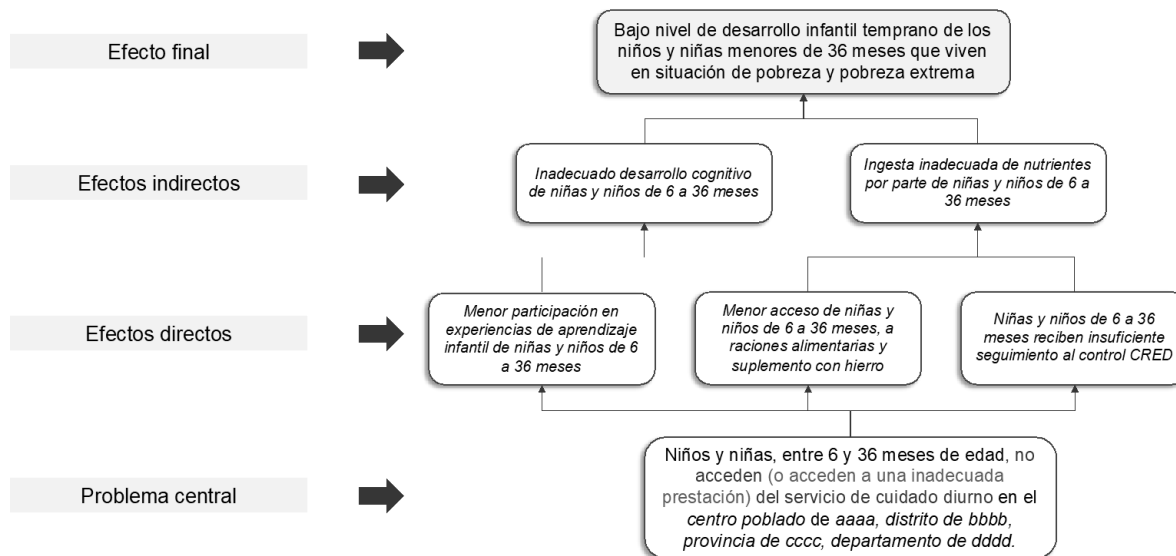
Efecto final

Bajo nivel de desarrollo infantil temprano de los niños y niñas menores de 36 meses que viven en situación de pobreza y pobreza extrema

Efectos indirectos

Inadecuado desarrollo cognitivo de niñas y niños de 6 a 36 meses

Ingesta inadecuada de nutrientes por parte de niñas y niños de 6 a 36 meses

Efectos directos

Menor participación en experiencias de aprendizaje infantil de niñas y niños de 6 a 36 meses

Menor acceso de niñas y niños de 6 a 36 meses, a raciones alimentarias y suplemento con hierro

Niñas y niños de 6 a 36 meses reciben insuficiente seguimiento al control CRED

Problema central

Niños y niñas, entre 6 y 36 meses de edad, no acceden (o acceden a una inadecuada prestación) del servicio de cuidado diurno en el centro poblado de aaaa, distrito de bbbb, provincia de cccc, departamento de dddd.